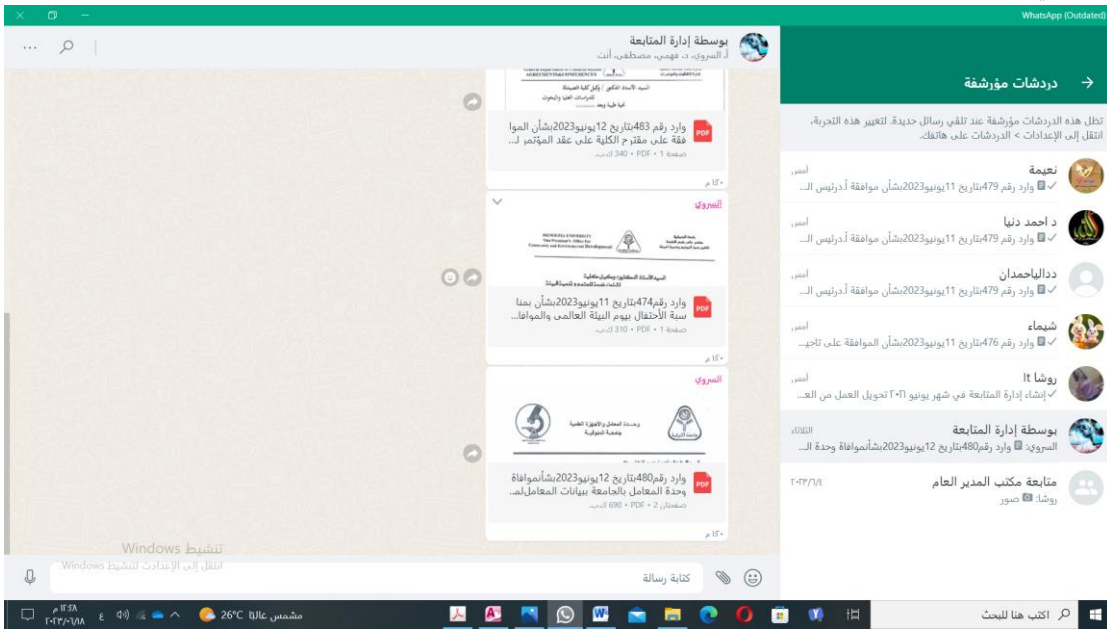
WhatsApp (Outdated)

بوسطة إدارة المتابعة
أ. السروي، د. فهمي، مصطفى، أنت

دردشات مؤرشفة

تظل هذه الدردشات مؤرشفة عند تلقي رسائل جديدة. لتغيير هذه التجربة، انتقل إلى الإعدادات > الدردشات على هاتفك.

نعيمة
أمس
وارد رقم 479بتاريخ 11يونيو2023بشأن موافقة أدرتيس ال...

د احمد دنيا
أمس
وارد رقم 479بتاريخ 11يونيو2023بشأن موافقة أدرتيس ال...

د‌دالياحمدان
أمس
وارد رقم 479بتاريخ 11يونيو2023بشأن موافقة أدرتيس ال...

شيماء
أمس
وارد رقم 476بتاريخ 11يونيو2023بشأن الموافقة على تاجي...

روشا It
أمس
إنشاء إدارة المتابعة في شهر يونيو ٢٠٢١ تحويل العمل من الع...

بوسطة إدارة المتابعة
الثلاثاء
السروي: وارد رقم480بتاريخ 12يونيو2023بشأنموافقة وحدة ال...

متابعة مكتب المدير العام
٢٠٢٣/٦/١
روشا: صور

وارد رقم 483بتاريخ 12يونيو2023بشأن الموا فقة على مقترح الكلية على عقد المؤتمر ل...
صفحة 1 • PDF • 340 ك.ب
١٢:٠ م

السروي
وارد رقم474بتاريخ 11يونيو2023بشأن بمنا سبة الأحتفال بيوم البيئة العالمى والموافا...
صفحة 1 • PDF • 310 ك.ب
١٢:٠ م

السروي
وارد رقم480بتاريخ 12يونيو2023بشأنموافقة وحدة المعامل بالجامعة بيانات المعاملـ...
صفحتان 2 • PDF • 690 ك.ب
١٢:٠ م

تنشيط Windows
انتقل إلى الإعدادات لتنشيط Windows

كتابة رسالة

اكتب هنا للبحث
مشمس عالبًا 26°C
١٢:٤٨ م
٢٠٢٣/٠٦/١٨